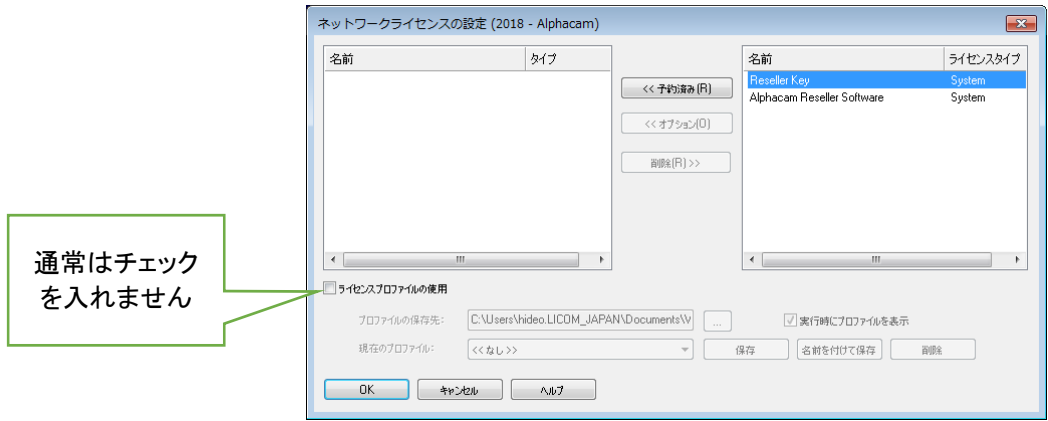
ネットワークライセンスの設定 (2018 - Alphacam)

| 名前 | タイプ |
|---|---|

<< 予約済み(R)
<< オプション(O)
削除(R) >>

| 名前 | ライセンスタイプ |
|---|---|
| Reseller Key | System |
| Alphacam Reseller Software | System |

通常はチェックを入れません

ライセンスプロファイルの使用
プロファイルの保存先: C:\Users\hideo.LICOM_JAPAN\Documents\V ...
実行時にプロファイルを表示
現在のプロファイル: <<なし>> 保存 名前を付けて保存 削除

OK キャンセル ヘルプ